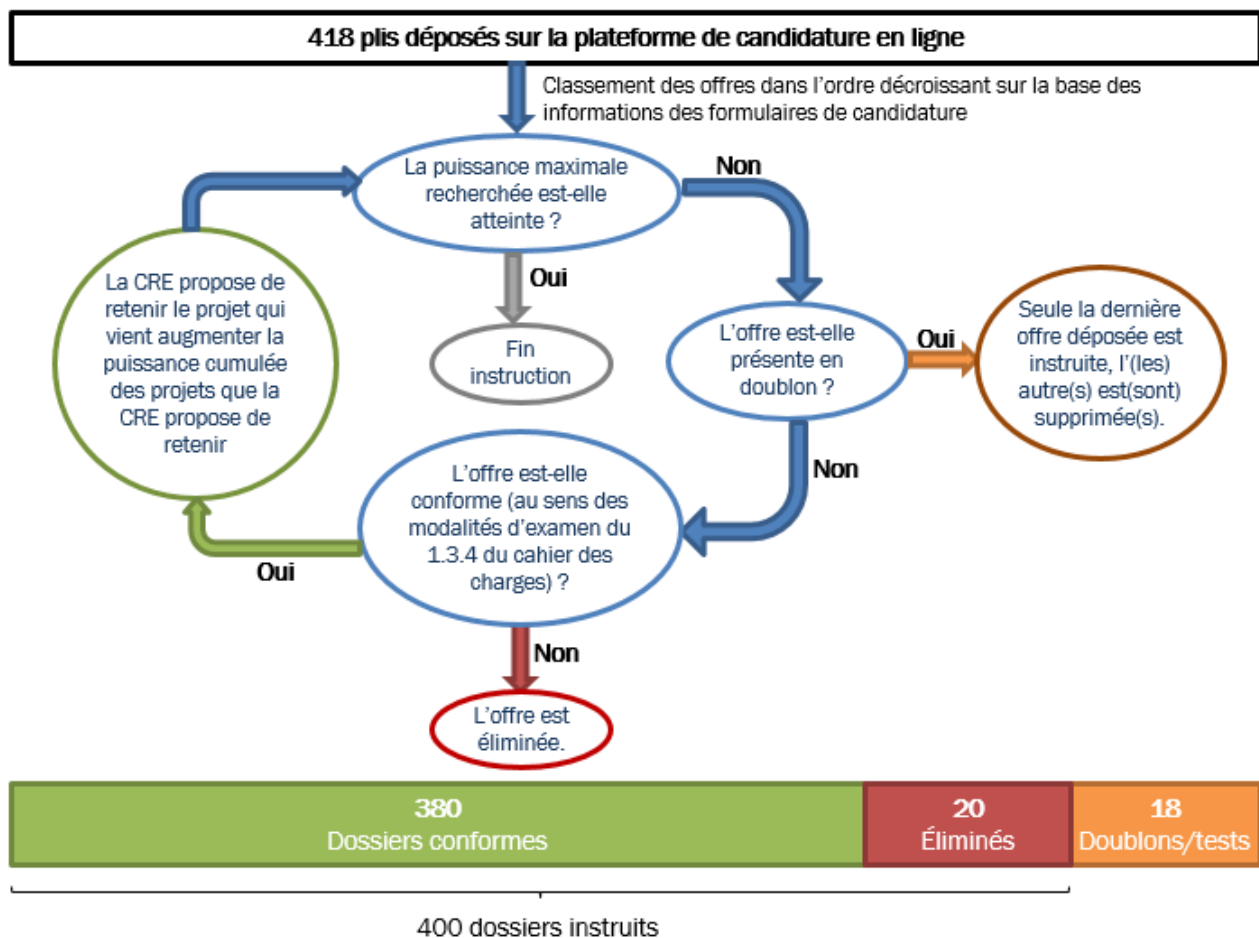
418 plis déposés sur la plateforme de candidature en ligne

Classement des offres dans l'ordre décroissant sur la base des informations des formulaires de candidature

La puissance maximale recherchée est-elle atteinte ?

Non

Oui

Fin instruction

La CRE propose de retenir le projet qui vient augmenter la puissance cumulée des projets que la CRE propose de retenir

L'offre est-elle présente en doublon ?

Oui

Seule la dernière offre déposée est instruite, l'(les) autre(s) est(sont) supprimée(s).

Non

L'offre est-elle conforme (au sens des modalités d'examen du 1.3.4 du cahier des charges) ?

Oui

Non

L'offre est éliminée.

380
Dossiers conformes

20
Éliminés

18
Doublons/tests

400 dossiers instruits